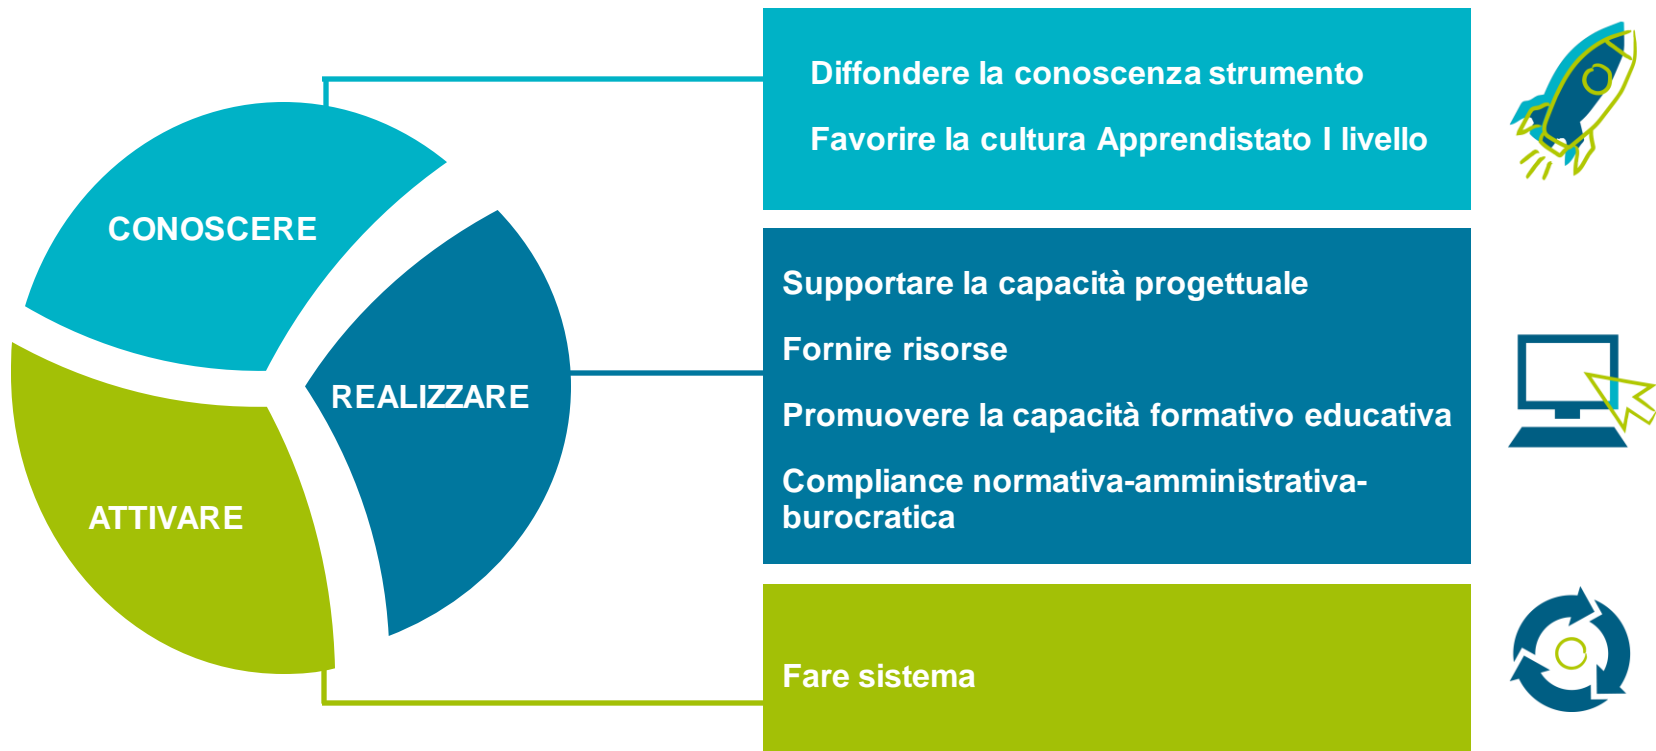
CONOSCERE

REALIZZARE

ATTIVARE

Diffondere la conoscenza strumento

Favorire la cultura Apprendistato I livello

Supportare la capacità progettuale

Fornire risorse

Promuovere la capacità formativo educativa

Compliance normativa-amministrativa-burocratica

Fare sistema